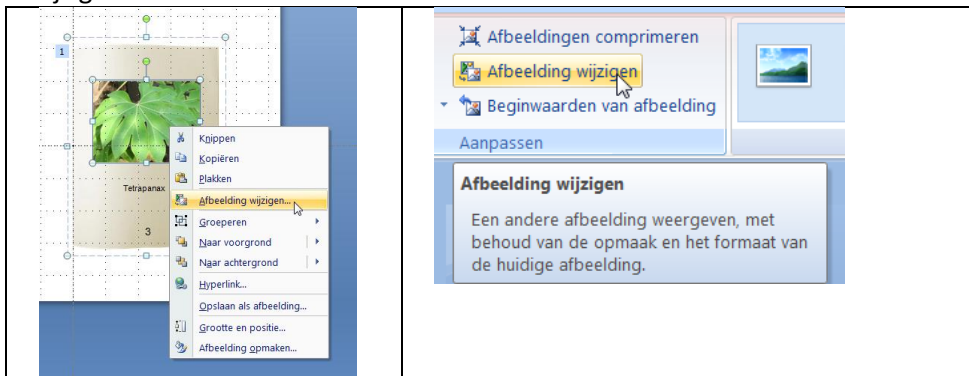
1

Tetrapanax

3

Knippen
Kopiëren
Plakken
Afbeelding wijzigen...
Groeperen
Naar voorgrond
Naar achtergrond
Hyperlink...
Opslaan als afbeelding...
Grootte en positie...
Afbeelding opmaken...

Afbeeldingen comprimeren
Afbeelding wijzigen
Beginwaarden van afbeelding
Aanpassen

Afbeelding wijzigen

Een andere afbeelding weergeven, met behoud van de opmaak en het formaat van de huidige afbeelding.